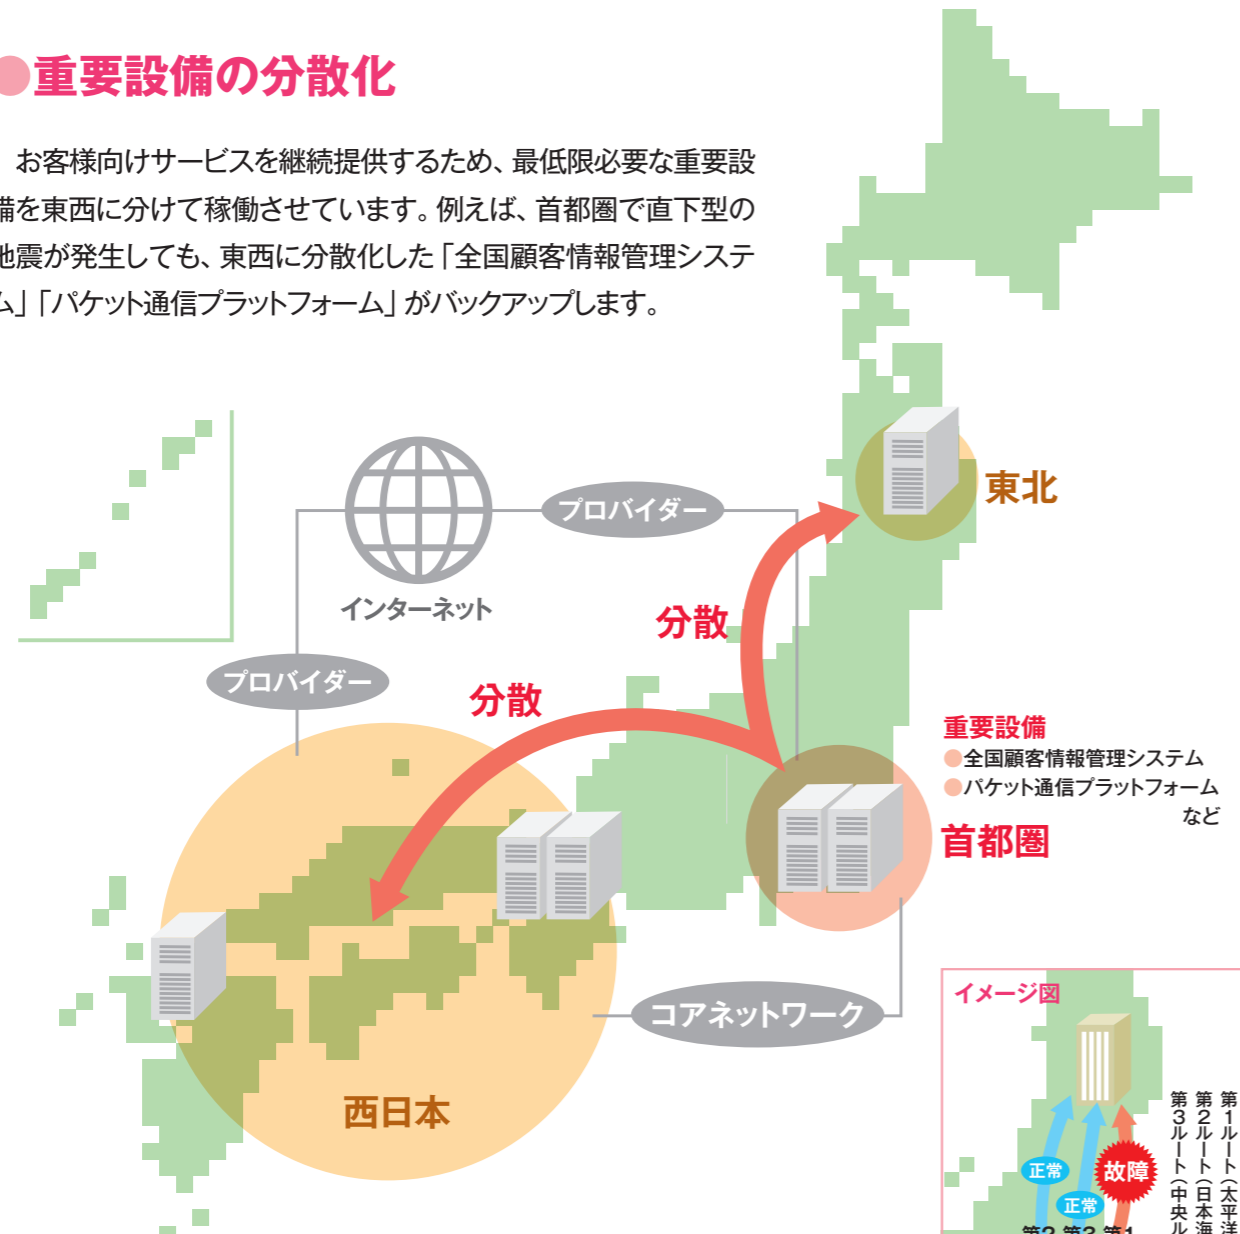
●重要設備の分散化

お客様向けサービスを継続提供するため、最低限必要な重要設備を東西に分けて稼働させています。例えば、首都圏で直下型の地震が発生しても、東西に分散化した「全国顧客情報管理システム」「パケット通信プラットフォーム」がバックアップします。

インターネット

プロバイダー

プロバイダー

分散

分散

東北

重要設備
●全国顧客情報管理システム
●パケット通信プラットフォーム
など

首都圏

コアネットワーク

西日本

イメージ図

第1ルート（太平洋
第2ルート（日本海
第3ルート（中央ル

正常
正常
故障

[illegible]